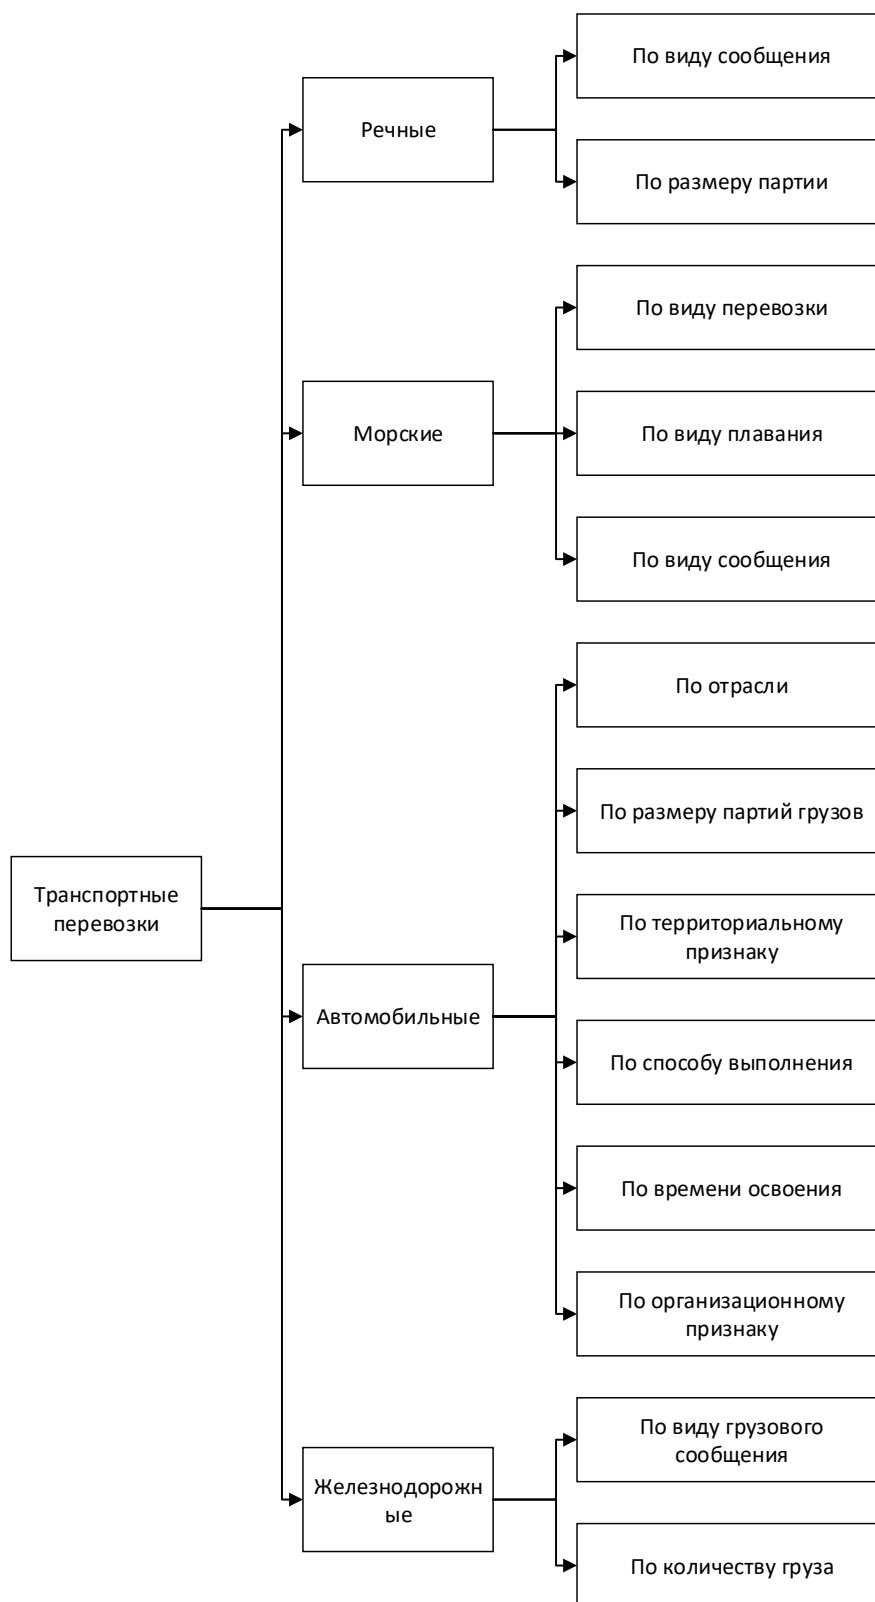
Транспортные перевозки

Речные

По виду сообщения

По размеру партии

Морские

По виду перевозки

По виду плавания

По виду сообщения

Автомобильные

По отрасли

По размеру партий грузов

По территориальному признаку

По способу выполнения

По времени освоения

По организационному признаку

Железнодорожные

По виду грузового сообщения

По количеству груза